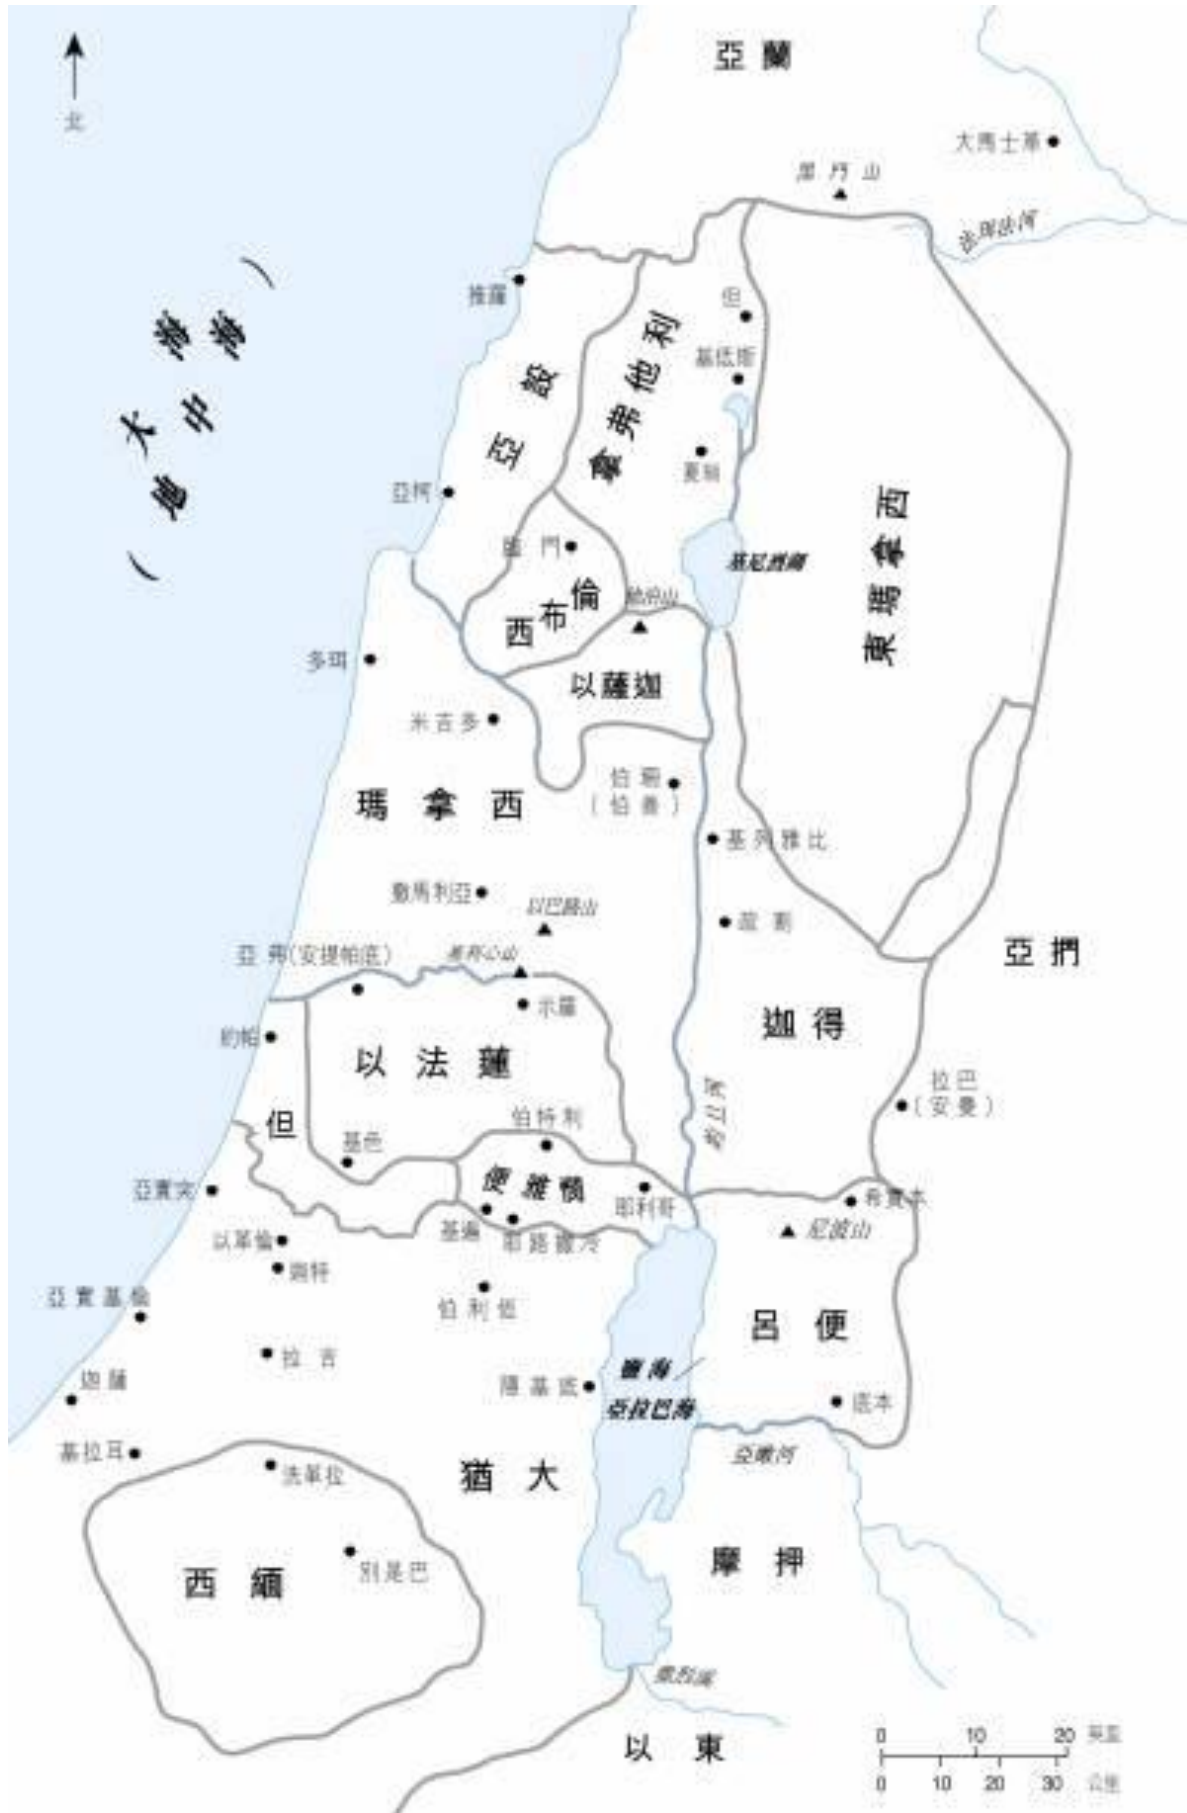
北

亞蘭

大馬士革

黑門山

法珥法河

大海（地中海）

推羅

亞設

拿弗他利

但

基低斯

夏瑣

亞柯

基尼烈海

東瑪拿西

亞門

西布倫

他泊山

以薩迦

多珥

米吉多

瑪拿西

伯珊（伯善）

基列雅比

該撒利亞

以巴路山

基利心山

亞弗（安提帕底）

示羅

亞捫

約帕

以法蓮

迦得

拉巴（安曼）

但

基色

伯特利

約但河

亞實突

便雅憫

耶利哥

希實本

基遍

耶路撒冷

尼波山

以革倫

迦特

亞實基倫

伯利恆

呂便

拉吉

鹽海／亞拉巴海

隱基底

迦薩

底本

亞嫩河

基拉耳

洗革拉

猶大

西緬

別是巴

摩押

撒烈溪

以東

0 10 20 英里

0 10 20 30 公里